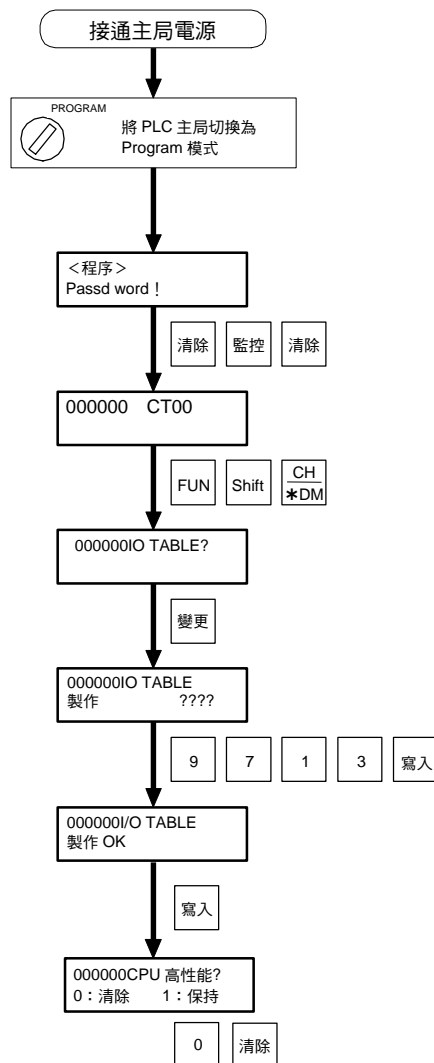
接通主局電源

PROGRAM

將 PLC 主局切換為 Program 模式

<程序>
Passd word！

清除　監控　清除

000000　CT00

FUN　Shift　$\frac{\text{CH}}{*\text{DM}}$

000000IO TABLE?

變更

000000IO TABLE
製作　????

9　7　1　3　寫入

000000I/O TABLE
製作 OK

寫入

000000CPU 高性能?
0：清除　1：保持

0　清除